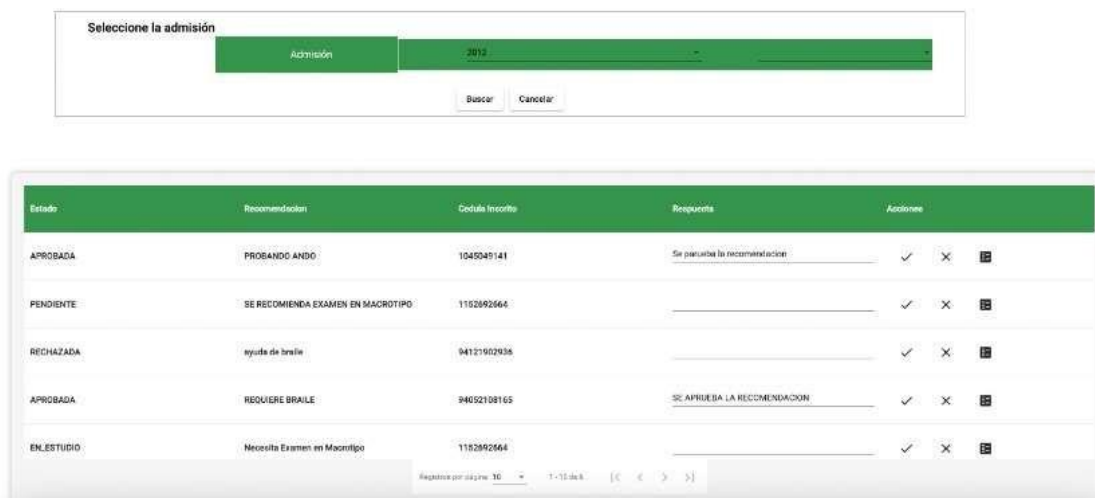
Seleccione la admisión

Admisión | 2012

Buscar | Cancelar

| Estado | Recomendacion | Cedula Inscrito | Respuesta | Acciones |
|---|---|---|---|---|
| APROBADA | PROBANDO ANDO | 1045049141 | Se aprueba la recomendacion | ✓ × |
| PENDIENTE | SE RECOMIENDA EXAMEN EN MACROTIPO | 1152692664 | | ✓ × |
| RECHAZADA | ayuda de braile | 94121902936 | | ✓ × |
| APROBADA | REQUIERE BRAILE | 94052108165 | SE APRUEBA LA RECOMENDACION | ✓ × |
| EN_ESTUDIO | Necesita Examen en Macrotipo | 1152692664 | | ✓ × |

Registros por página: 10 | 1 - 10 de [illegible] | |< < > >|